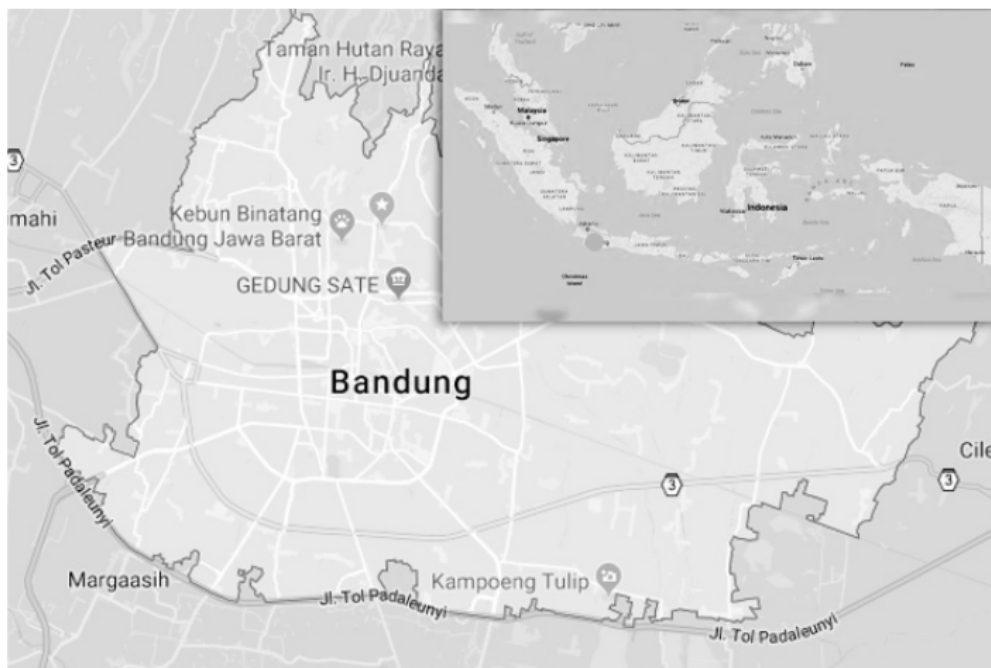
Taman Hutan Raya Ir. H. Djuanda

3

mahi

Kebun Binatang Bandung Jawa Barat

Jl. Tol Pasteur

GEDUNG SATE

Bandung

Jl. Tol Padaleunyi

3

Cile

3

Margaasih

Kampoeng Tulip

Jl. Tol Padaleunyi

Jl. Tol Padaleunyi

Malaysia

Singapore

Indonesia

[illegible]